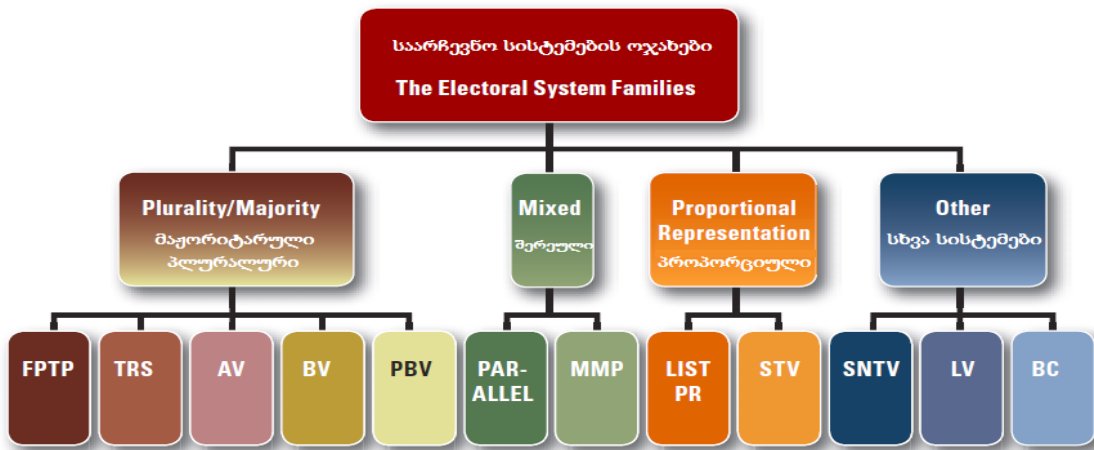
საარჩევნო სისტემების ოჯახები
The Electoral System Families

Plurality/Majority
მაჟორიტარული
პლურალური

Mixed
შერეული

Proportional Representation
პროპორციული

Other
სხვა სისტემები

FPTP

TRS

AV

BV

PBV

PARALLEL

MMP

LIST PR

STV

SNTV

LV

BC